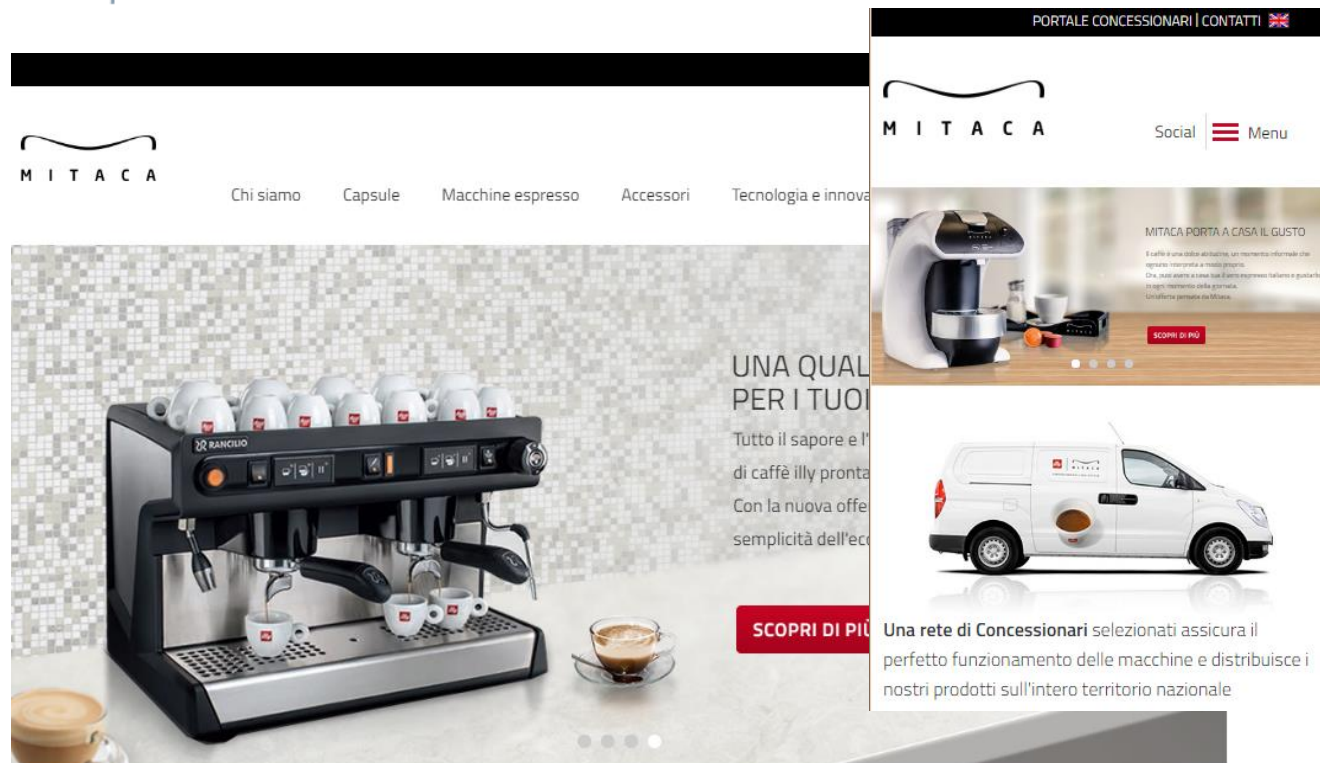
MITACA

Chi siamo Capsule Macchine espresso Accessori Tecnologia e innova

RANCILIO

UNA QUAL
PER I TUOI
Tutto il sapore e l'
di caffè illy pronta
Con la nuova offe
semplicità dell'ec

SCOPRI DI PIÙ

PORTALE CONCESSIONARI | CONTATTI

MITACA

Social Menu

MITACA PORTA A CASA IL GUSTO

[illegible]

SCOPRI DI PIÙ

MITACA

Una rete di Concessionari selezionati assicura il perfetto funzionamento delle macchine e distribuisce i nostri prodotti sull'intero territorio nazionale